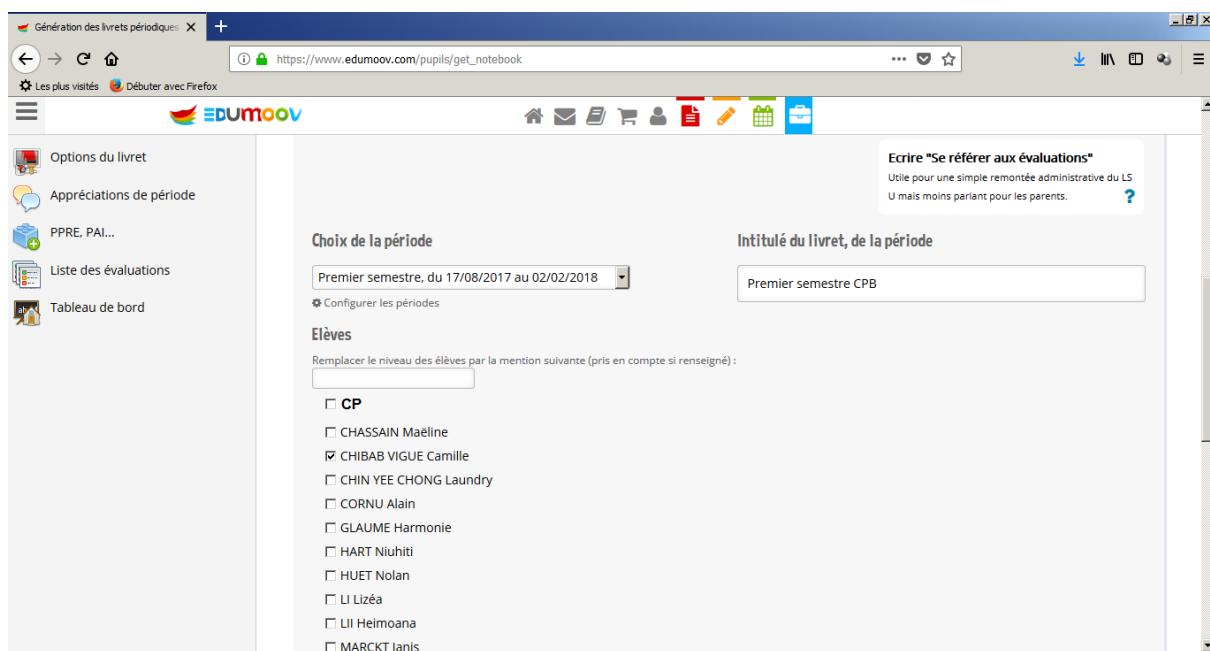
Génération des livrets périodiques ×
+

https://www.edumoov.com/pupils/get_notebook

Les plus visités   Débuter avec Firefox

EDUMOOV

Options du livret
Appréciations de période
PPRE, PAI...
Liste des évaluations
Tableau de bord

Ecrire "Se référer aux évaluations"
Utile pour une simple remontée administrative du LSU mais moins parlant pour les parents.
?

Choix de la période
Premier semestre, du 17/08/2017 au 02/02/2018
Configurer les périodes

Intitulé du livret, de la période
Premier semestre CPB

Elèves
Remplacer le niveau des élèves par la mention suivante (pris en compte si renseigné) :

☐ CP
☐ CHASSAIN Maëline
☑ CHIBAB VIGUE Camille
☐ CHIN YEE CHONG Laundry
☐ CORNU Alain
☐ GLAUME Harmonie
☐ HART Niuhiti
☐ HUET Nolan
☐ LI Lizéa
☐ LII Heimoana
☐ MARCKT Ianis